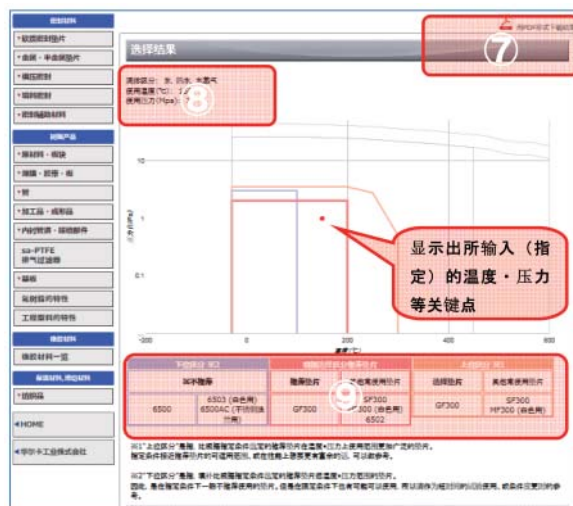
选择结果

⑦

流体区分：水、冷水、水蒸气
使用温度（℃）：1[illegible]
使用压力（Mpa）：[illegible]
⑧

10

1

0.1

-200
0
200
400
600
800

显示出所输入（指定）的温度・压力等关键点

⑨

| 下位区分 ※1 | | 相配区分 | | 上位区分 ※2 | |
|---|---|---|---|---|---|
| 3C推荐 | | 推荐垫片 | 其他可使用垫片 | 选择垫片 | 其他可使用垫片 |
| 6500 | 6503（白色用）6500AC（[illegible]） | GF300 | SF300 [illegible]300（白色用）6502 | GF300 | SF300 HF300（白色用） |

※1"上位区分"是指，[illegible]
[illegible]
※2"下位区分"是指，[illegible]
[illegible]

HOME
华尔卡工业株式会社